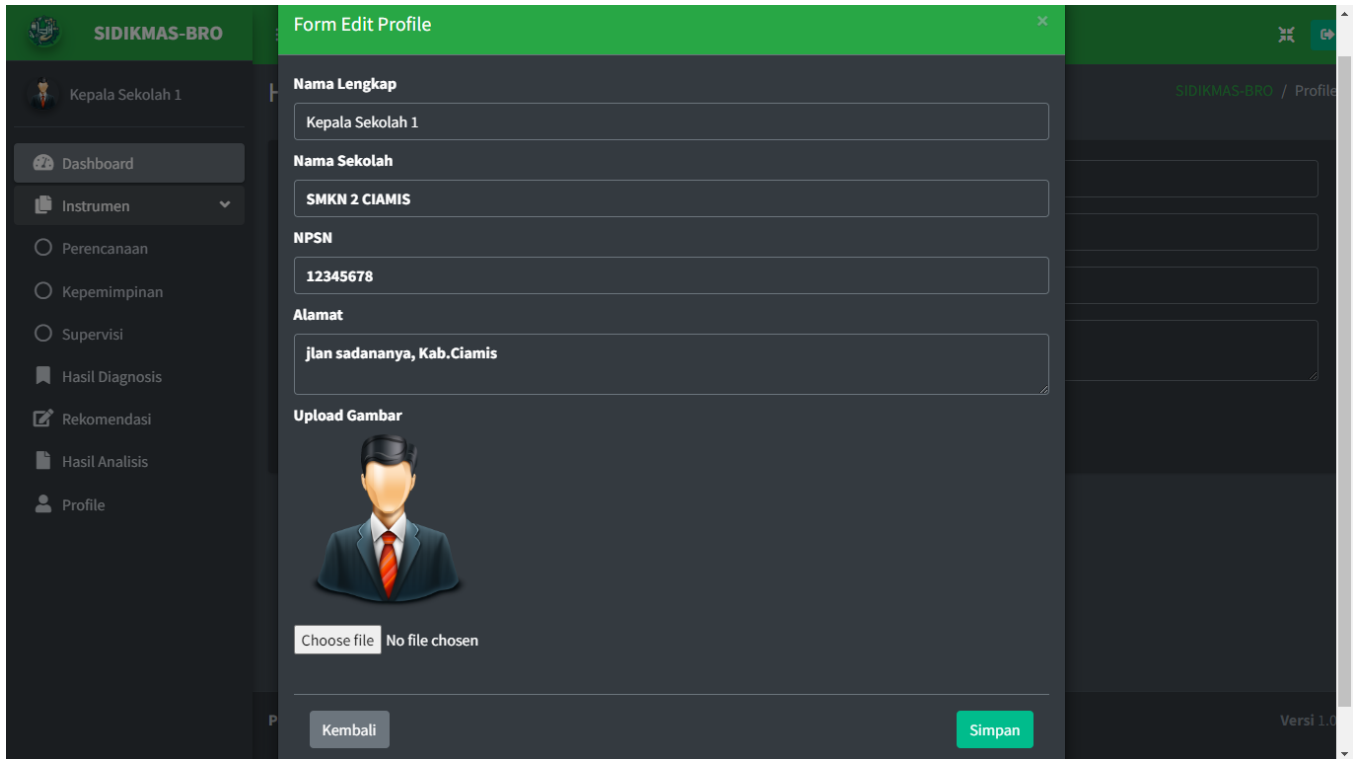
SIDIKMAS-BRO

Kepala Sekolah 1

Dashboard

Instrumen

Perencanaan

Kepemimpinan

Supervisi

Hasil Diagnosis

Rekomendasi

Hasil Analisis

Profile

Form Edit Profile

×

Nama Lengkap

Kepala Sekolah 1

Nama Sekolah

SMKN 2 CIAMIS

NPSN

12345678

Alamat

jlan sadananya, Kab.Ciamis

Upload Gambar

Choose file No file chosen

Kembali

Simpan

SIDIKMAS-BRO / Profile

Versi 1.0